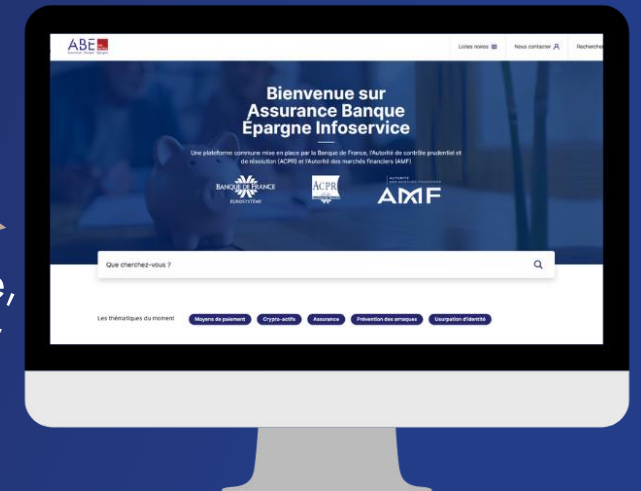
ABE
Assurance Banque Épargne

Listes noires
Nous contacter
Recherche

Bienvenue sur Assurance Banque Épargne Infoservice

Une plateforme commune mise en place par la Banque de France, l'Autorité de contrôle prudentiel et de résolution (ACPR) et l'Autorité des marchés financiers (AMF)

BANQUE DE FRANCE
EUROSYSTÈME

ACPR

AUTORITÉ DES MARCHÉS FINANCIERS
AMF

Que cherchez-vous ?

Les thématiques du moment
Moyens de paiement
Crypto-actifs
Assurance
Prévention des arnaques
Usurpation d'identité

e,